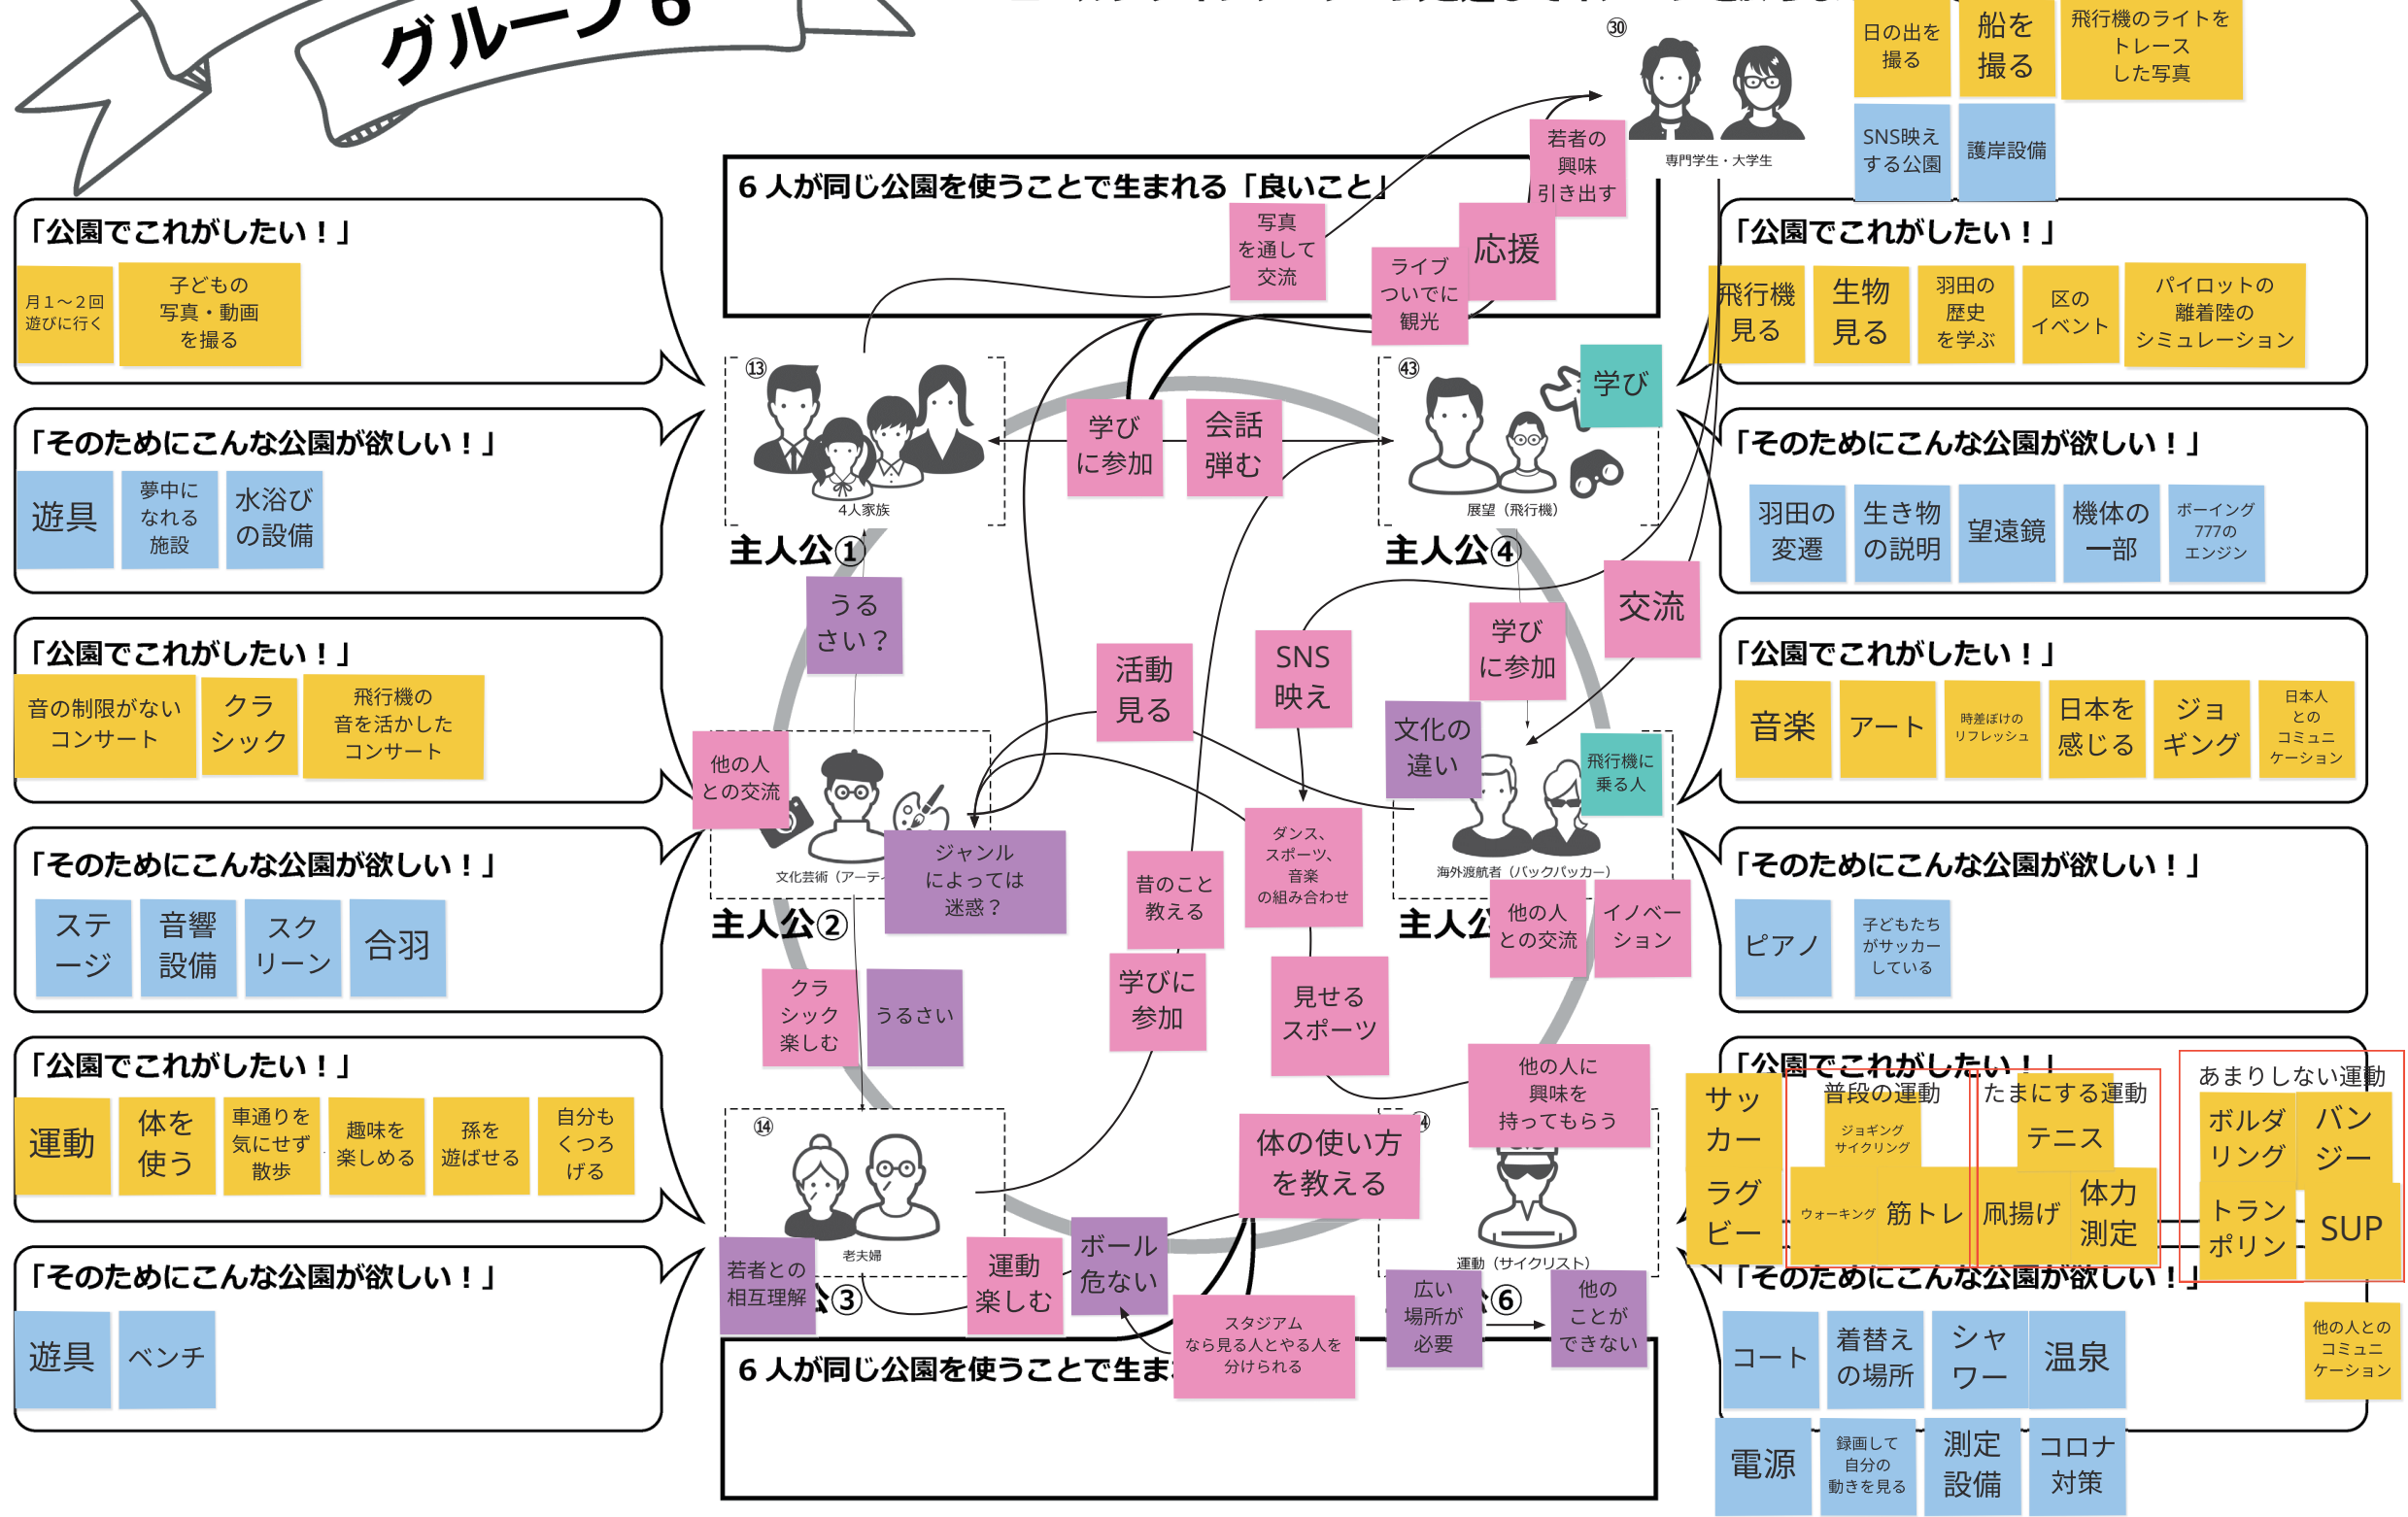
グループ6

㉚
専門学生・大学生

日の出を撮る
船を撮る
飛行機のライトをトレースした写真
SNS映えする公園
護岸設備

6人が同じ公園を使うことで生まれる「良いこと」
写真を通して交流
若者の興味引き出す
ライブついでに観光
応援

「公園でこれがしたい！」
月1〜2回遊びに行く
子どもの写真・動画を撮る

「そのためにこんな公園が欲しい！」
遊具
夢中になれる施設
水浴びの設備

「公園でこれがしたい！」
音の制限がないコンサート
クラシック
飛行機の音を活かしたコンサート

「そのためにこんな公園が欲しい！」
ステージ
音響設備
スクリーン
合羽

「公園でこれがしたい！」
運動
体を使う
車通りを気にせず散歩
趣味を楽しめる
孫を遊ばせる
自分もくつろげる

「そのためにこんな公園が欲しい！」
遊具
ベンチ

⑬
4人家族
主人公①
学びに参加
会話弾む
⑭3
展望（飛行機）
学び
主人公④

うるさい？
活動見る
SNS映え
学びに参加
交流
文化の違い
他の人との交流
飛行機に乗る人
文化芸術（アーティ
ジャンルによっては迷惑？
主人公②
ダンス、スポーツ、音楽の組み合わせ
昔のこと教える
海外渡航者（バックパッカー）
主人公
他の人との交流
イノベーション
クラシック楽しむ
うるさい
学びに参加
見せるスポーツ
他の人に興味を持ってもらう
⑭
老夫婦
体の使い方を教える
若者との相互理解
公③
運動楽しむ
ボール危ない
スタジアムなら見る人とやる人を分けられる
広い場所が必要
⑥
他のことができない
運動（サイクリスト）

6人が同じ公園を使うことで生ま

「公園でこれがしたい！」
飛行機見る
生物見る
羽田の歴史を学ぶ
区のイベント
パイロットの離着陸のシミュレーション

「そのためにこんな公園が欲しい！」
羽田の変遷
生き物の説明
望遠鏡
機体の一部
ボーイング777のエンジン

「公園でこれがしたい！」
音楽
アート
時差ぼけのリフレッシュ
日本を感じる
ジョギング
日本人とのコミュニケーション

「そのためにこんな公園が欲しい！」
ピアノ
子どもたちがサッカーしている

「公園でこれがしたい！」
サッカー
ラグビー
普段の運動
ジョギング サイクリング
ウォーキング
筋トレ
たまにする運動
テニス
凧揚げ
体力測定
あまりしない運動
ボルダリング
バンジー
トランポリン
SUP

「そのためにこんな公園が欲しい！」
コート
着替えの場所
シャワー
温泉
他の人とのコミュニケーション
電源
録画して自分の動きを見る
測定設備
コロナ対策